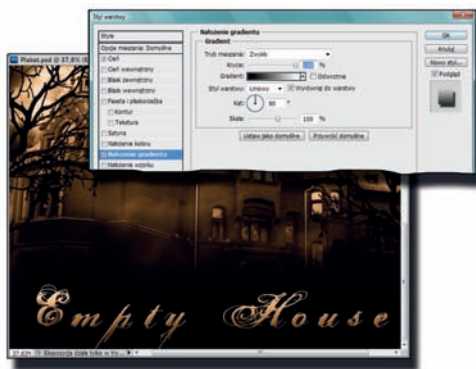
Styl warstwy

Style
Opcje mieszania: Domyślne
Cień
Cień wewnętrzny
Blask zewnętrzny
Blask wewnętrzny
Faza i płaskorzeźba
Kontur
Tekstura
Satyna
Nałożenie koloru
Nałożenie gradientu
Nałożenie wzorku

Nałożenie gradientu
Gradient
Tryb mieszania: Zwykły
Krycie: 100 %
Gradient: Odwrotnie
Styl warstwy: Liniowy Wyrównaj do warstwy
Kąt: 90 °
Skala: 100 %
Ustaw jako domyślne Przywróć domyślne

OK
Anuluj
Nowy styl...
Podgląd

Plakat.psd @ 37,8% (B

Empty House

37,63% Ekspozycja działa tylko w trz...